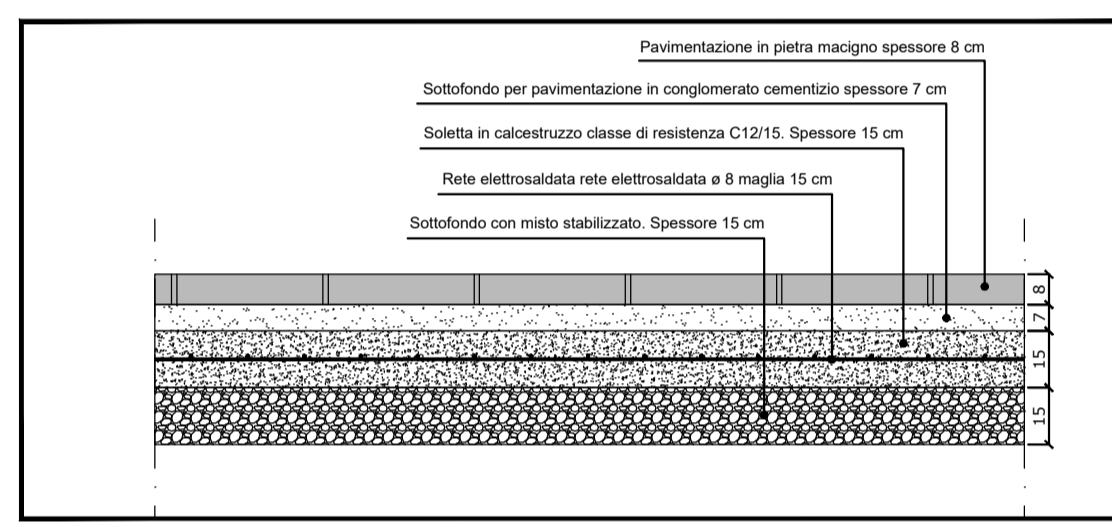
Pavimentazione in pietra macigno spessore 8 cm

Sottofondo per pavimentazione in conglomerato cementizio spessore 7 cm

Soletta in calcestruzzo classe di resistenza C12/15. Spessore 15 cm

Rete elettrosaldata rete elettrosaldata ø 8 maglia 15 cm

Sottofondo con misto stabilizzato. Spessore 15 cm

8
7
15
15